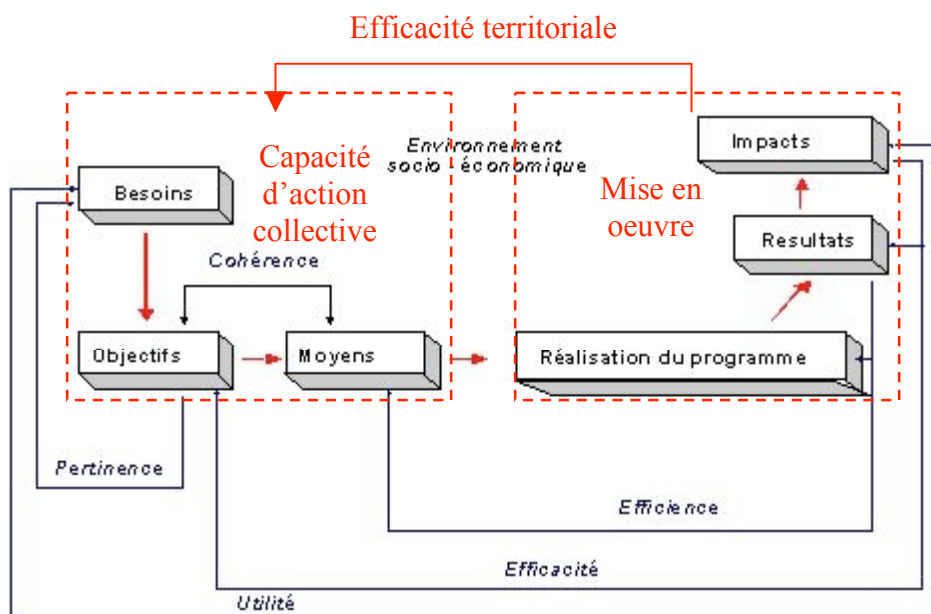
Efficacité territoriale

Capacité d'action collective

Environnement socio économique

Mise en oeuvre

Impacts

Besoins

Resultats

Cohérence

Objectifs

Moyens

Réalisation du programme

Pertinence

Efficience

Efficacité

Utilité